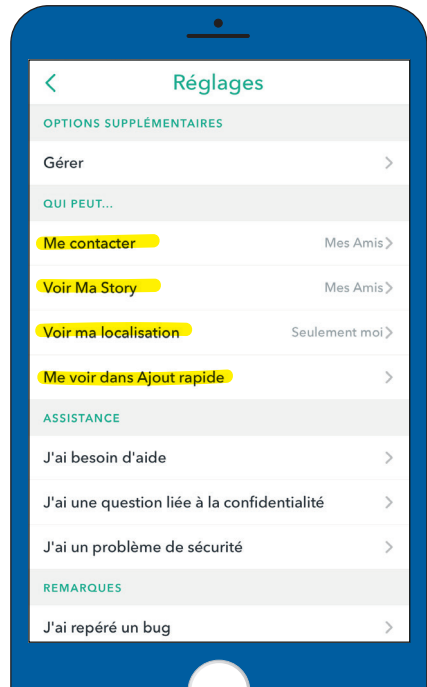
Réglages

OPTIONS SUPPLÉMENTAIRES

Gérer

QUI PEUT...

Me contacter Mes Amis

Voir Ma Story Mes Amis

Voir ma localisation Seulement moi

Me voir dans Ajout rapide

ASSISTANCE

J'ai besoin d'aide

J'ai une question liée à la confidentialité

J'ai un problème de sécurité

REMARQUES

J'ai repéré un bug